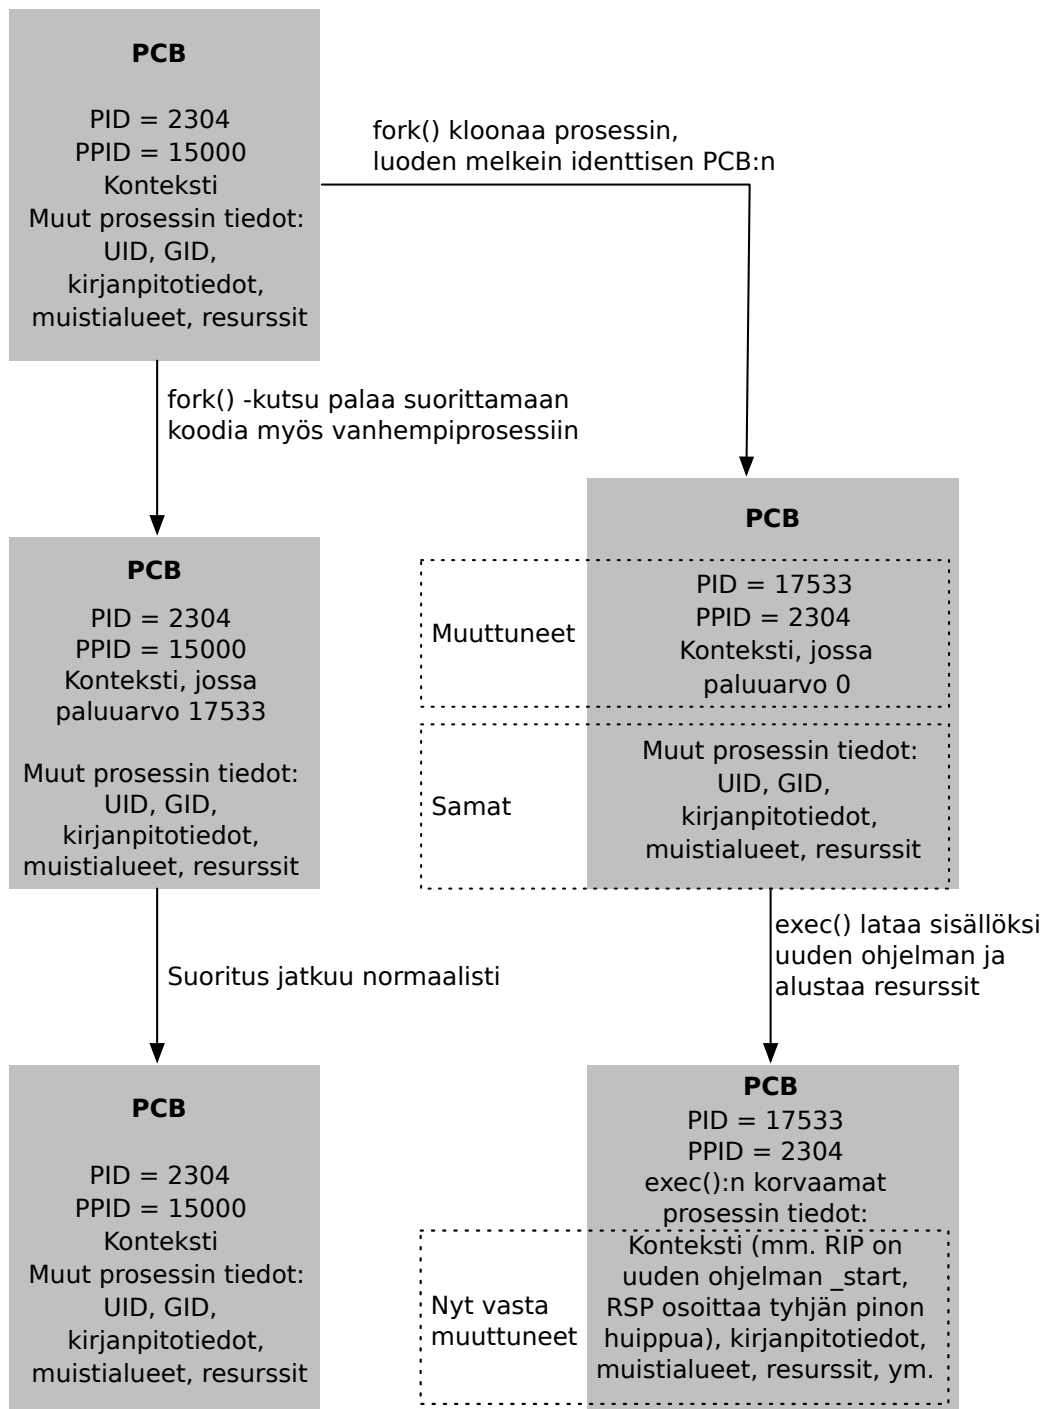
**PCB**

PID = 2304
PPID = 15000
Konteksti
Muut prosessin tiedot:
UID, GID,
kirjanpitotiedot,
muistialueet, resurssit

fork() kloonaa prosessin, luoden melkein identtisen PCB:n

fork() -kutsu palaa suorittamaan koodia myös vanhempiprosessiin

**PCB**

PID = 2304
PPID = 15000
Konteksti, jossa
paluuarvo 17533

Muut prosessin tiedot:
UID, GID,
kirjanpitotiedot,
muistialueet, resurssit

**PCB**

Muuttuneet

PID = 17533
PPID = 2304
Konteksti, jossa
paluuarvo 0

Samat

Muut prosessin tiedot:
UID, GID,
kirjanpitotiedot,
muistialueet, resurssit

Suoritus jatkuu normaalisti

exec() lataa sisällöksi uuden ohjelman ja alustaa resurssit

**PCB**

PID = 2304
PPID = 15000
Konteksti
Muut prosessin tiedot:
UID, GID,
kirjanpitotiedot,
muistialueet, resurssit

**PCB**
PID = 17533
PPID = 2304
exec():n korvaamat
prosessin tiedot:

Nyt vasta muuttuneet

Konteksti (mm. RIP on uuden ohjelman _start, RSP osoittaa tyhjän pinon huippua), kirjanpitotiedot, muistialueet, resurssit, ym.